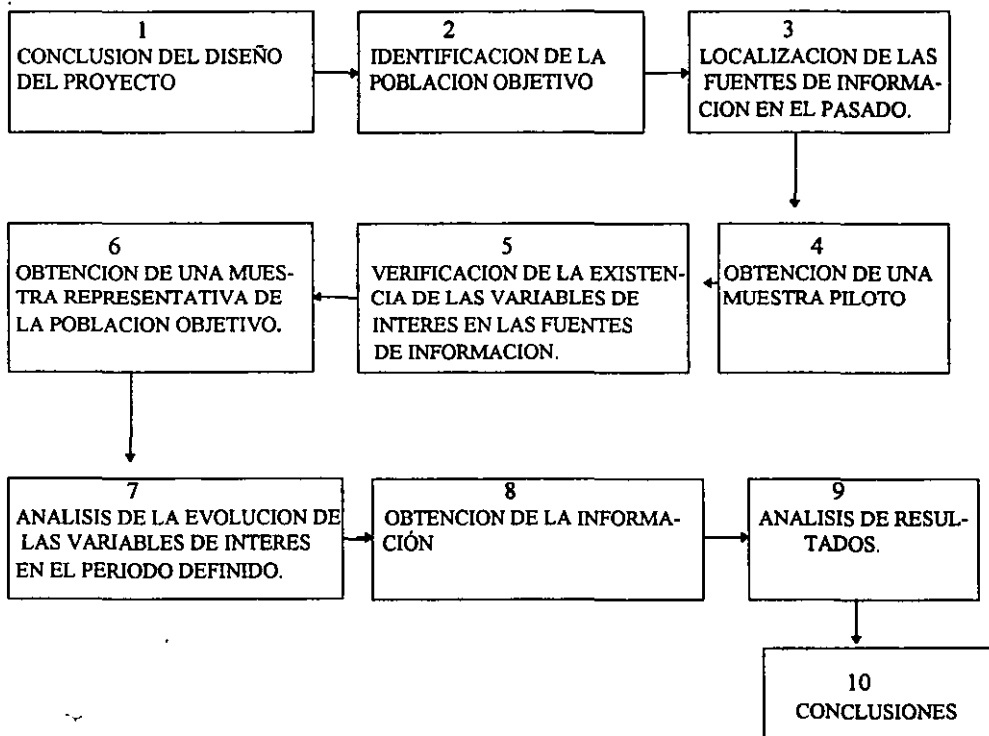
1
CONCLUSION DEL DISEÑO DEL PROYECTO

2
IDENTIFICACION DE LA POBLACION OBJETIVO

3
LOCALIZACION DE LAS FUENTES DE INFORMACION EN EL PASADO.

4
OBTENCION DE UNA MUESTRA PILOTO

5
VERIFICACION DE LA EXISTENCIA DE LAS VARIABLES DE INTERES EN LAS FUENTES DE INFORMACION.

6
OBTENCION DE UNA MUESTRA REPRESENTATIVA DE LA POBLACION OBJETIVO.

7
ANALISIS DE LA EVOLUCION DE LAS VARIABLES DE INTERES EN EL PERIODO DEFINIDO.

8
OBTENCION DE LA INFORMACIÓN

9
ANALISIS DE RESULTADOS.

10
CONCLUSIONES